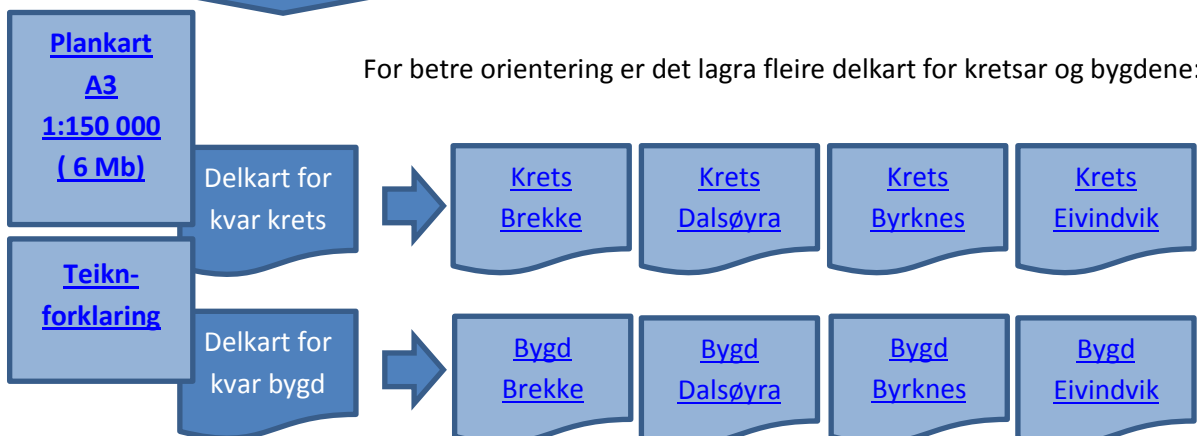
Plankart A3 1:150 000 ( 6 Mb)

For betre orientering er det lagra fleire delkart for kretsar og bygdene:

Delkart for kvar krets

Krets Brekke

Krets Dalsøyra

Krets Byrknes

Krets Eivindvik

Teikn-forklaring

Delkart for kvar bygd

Bygd Brekke

Bygd Dalsøyra

Bygd Byrknes

Bygd Eivindvik